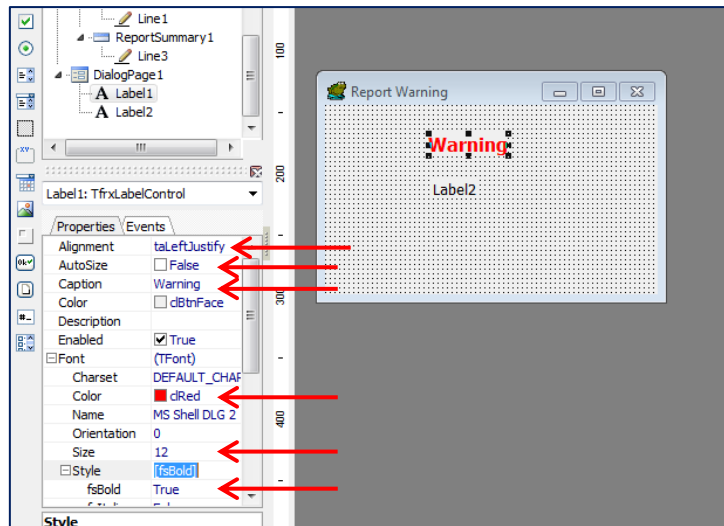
Line1
ReportSummary1
Line3
DialogPage1
Label1
Label2

Label1: TfrxLabelControl

Properties
Events

| | |
|---|---|
| Alignment | taLeftJustify |
| AutoSize | False |
| Caption | Warning |
| Color | clBtnFace |
| Description | |
| Enabled | True |
| ⊟Font | (TFont) |
| Charset | DEFAULT_CHAR |
| Color | clRed |
| Name | MS Shell DLG 2 |
| Orientation | 0 |
| Size | 12 |
| ⊟Style | [fsBold] |
| fsBold | True |

Style

100
200
300
400

Report Warning
Warning
Label2